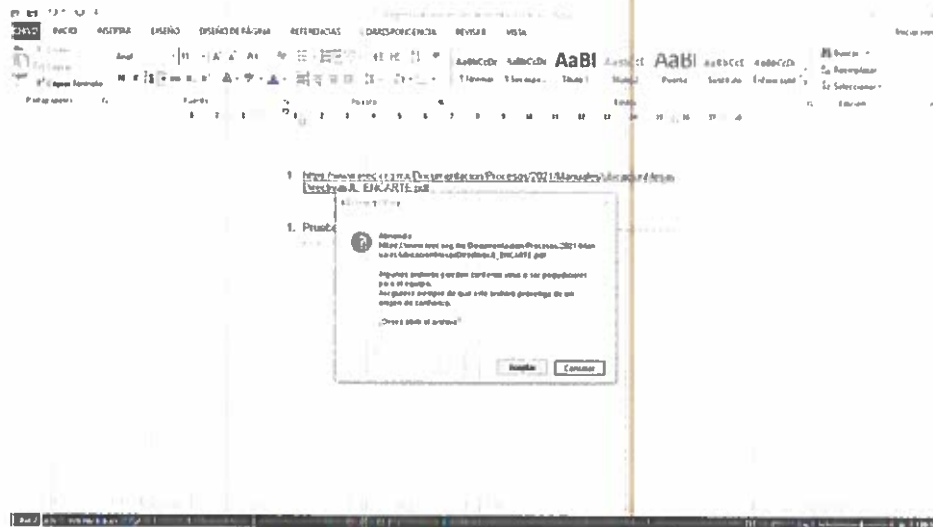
ARCHIVO INICIO INSERTAR DISEÑO DISEÑO DE PÁGINA REFERENCIAS CORRESPONDENCIA REVISAR VISTA

Pegar Copiar formato
Portapapeles Fuente Párrafo Estilos Edición

AaBbCcDc AaBbCcDc AaBl AaBbCc AaBl AaBbCcL AaBbCcDc
1 Normal 1 Sin espa... Título 1 Título 2 Título Subtítulo Énfasis sutil

Buscar Reemplazar Seleccionar

1. https://www.mec.es/...Documentacion/Procesos/2021/Manuales/...Derechos/L_ENCARTE.pdf

1. Prueb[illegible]

Microsoft Word

Atención
https://www.mec.es/...Documentacion/Procesos/2021/Manuales/...Derechos/L_ENCARTE.pdf

Algunos archivos pueden contener virus o ser perjudiciales para el equipo.
Asegúrese siempre de que este archivo proviene de un origen de confianza.

¿Desea abrir el archivo?

Aceptar Cancelar